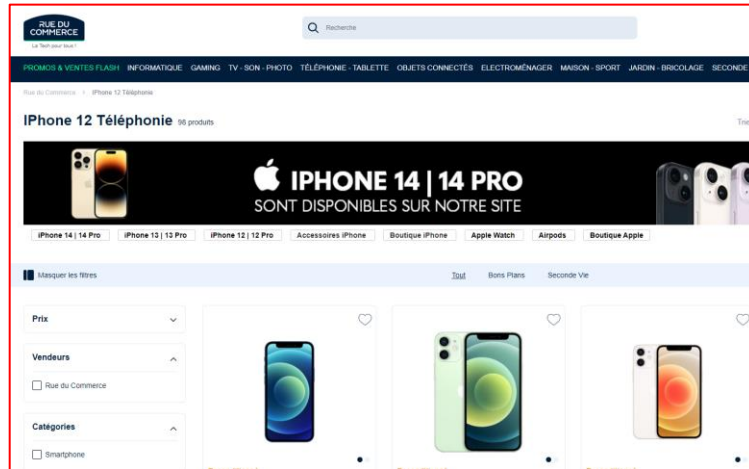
RUE DU COMMERCE
La Tech pour tous !

Recherche

PROMOS & VENTES FLASH INFORMATIQUE GAMING TV - SON - PHOTO TÉLÉPHONIE - TABLETTE OBJETS CONNECTÉS ELECTROMÉNAGER MAISON - SPORT JARDIN - BRICOLAGE SECONDE

Rue du Commerce > iPhone 12 Téléphonie

IPhone 12 Téléphonie 98 produits

Trie

IPHONE 14 | 14 PRO
SONT DISPONIBLES SUR NOTRE SITE

iPhone 14 | 14 Pro
iPhone 13 | 13 Pro
iPhone 12 | 12 Pro
Accessoires iPhone
Boutique iPhone
Apple Watch
Airpods
Boutique Apple

Masquer les filtres

Tout
Bons Plans
Seconde Vie

Prix

Vendeurs

Rue du Commerce

Catégories

Smartphone